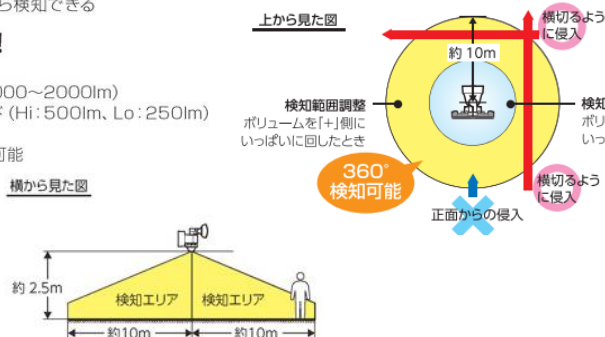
ら検知できる

!

000~2000lm)
ド(Hi:500lm、Lo:250lm)

可能

横から見た図

約 2.5m

検知エリア 検知エリア

約10m 約10m

上から見た図

約 10m

横切るよう
に侵入

検知範囲調整
ボリュームを「+」側に
いっぱいに回したとき

検知
ボリ
いっ

360°
検知可能

横切るよう
に侵入

正面からの侵入